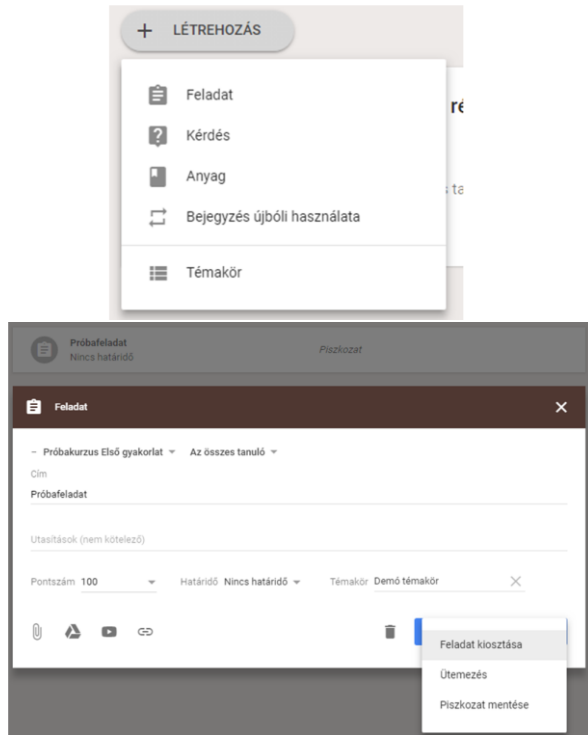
+ LÉTREHOZÁS

Feladat

Kérdés

Anyag

Bejegyzés újbóli használata

Témakör

ré

s ta

Próbafeladat
Nincs határidő

Piszkozat

Feladat

Próbakurzus Első gyakorlat

Az összes tanuló

Cím
Próbafeladat

Utasítások (nem kötelező)

Pontszám 100

Határidő Nincs határidő

Témakör Demó témakör

Feladat kiosztása

Ütemezés

Piszkozat mentése